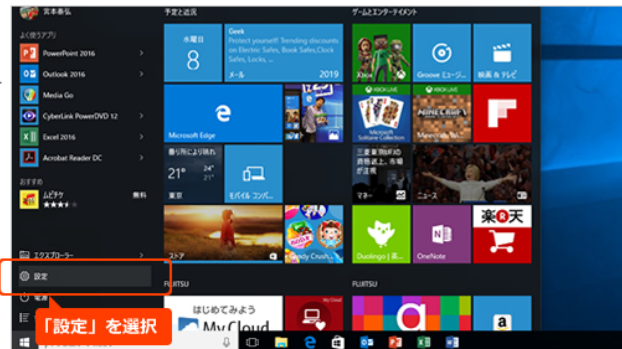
宮本春弘

よく使うアプリ

PowerPoint 2016

Outlook 2016

Media Go

CyberLink PowerDVD 12

Excel 2016

Acrobat Reader DC

おすすめ

ムビチケ
無料
★★★

エクスプローラー

設定

電源

予定と近況

水曜日
8

Geek
Shop smarter! Trending discounts on Electric Sales, Book Sales, Dining Sales, Locks, ...
メール
2019

Microsoft Edge

曇り時々晴れ
24°
17°
東京

モバイル コンパ...

ストア

Candy Crush...

ゲームとエンターテイメント

Xbox

Groove ミュージ...

映画 & テレビ

XBOX LIVE

Microsoft Solitaire Collection

XBOX LIVE

MINECRAFT

マネー

ニュース

Duolingo - 英...

OneNote

楽天

FUJITSU

はじめてみよう
My Cloud

FUJITSU

「設定」を選択